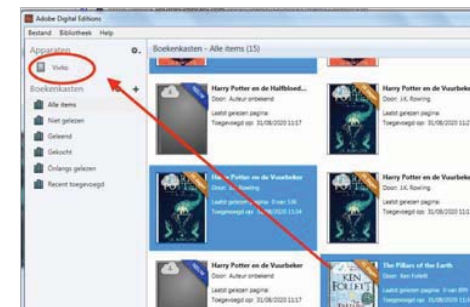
Adobe Digital Editions
Bestand Bibliotheek Help
Apparaten
Vivlio
Boekenkasten
Alle items
Niet gelezen
Gelezen
Gekocht
Onlangs gelezen
Recent toegevoegd
Boekenkasten - Alle items (15)
Harry Potter en de Halfbloed...
Door: Auteur onbekend
Laatst gelezen pagina:
Toegevoegd op: 31/08/2020 11:17
Harry Potter en de Vuurbeker
Door: J.K. Rowling
Laatst gelezen pagina:
Toegevoegd op: 31/08/2020 11:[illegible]
Harry Potter en de Vuurbeker
Door: J.K. Rowling
Laatst gelezen pagina: 0 van 536
Toegevoegd op: 31/08/2020 11:04
Harry Potter en de Vuurbeker
Door: J.K. Rowling
Laatst gelezen pagina: 0 van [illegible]
Toegevoegd op: 31/08/2020 11:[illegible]
Harry Potter en de Vuurbeker
Door: Auteur onbekend
Laatst gelezen pagina:
Toegevoegd op: 31/08/2020 11:17
The Pillars of the Earth
Door: Ken Follett
Laatst gelezen pagina: 0 van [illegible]
Toegevoegd op: 31/08/2020 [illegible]
KEN FOLLETT
NEW
NEW